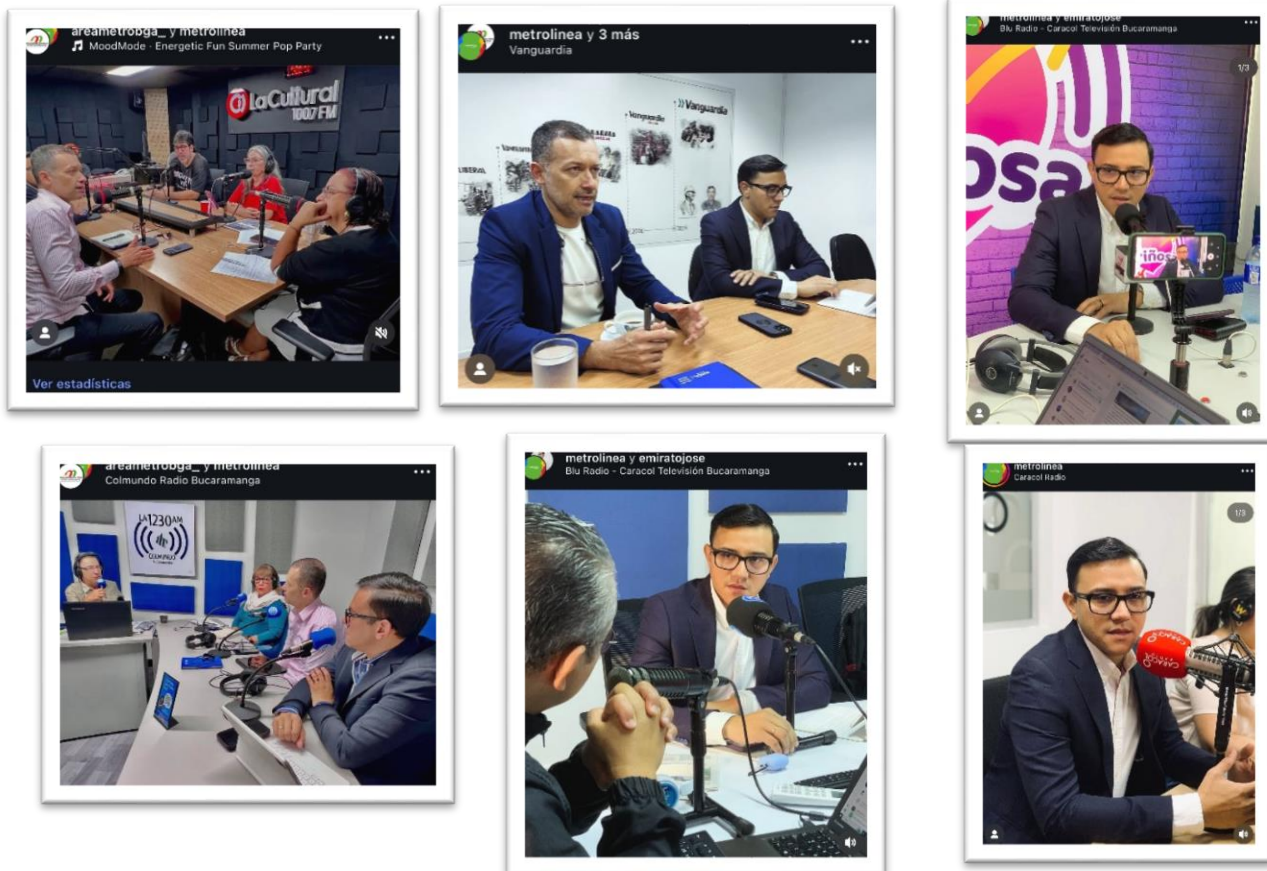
areametrobga_ y metrolinea
MoodMode · Energetic Fun Summer Pop Party
LaCultural 100.7 FM
Ver estadísticas

metrolinea y 3 más
Vanguardia
Vanguardia

metrolinea y emiratojose
Blu Radio - Caracol Televisión Bucaramanga
1/3

areametrobga_ y metrolinea
Colmundo Radio Bucaramanga
LA 1230 AM

metrolinea y emiratojose
Blu Radio - Caracol Televisión Bucaramanga

metrolinea
Caracol Radio
1/3